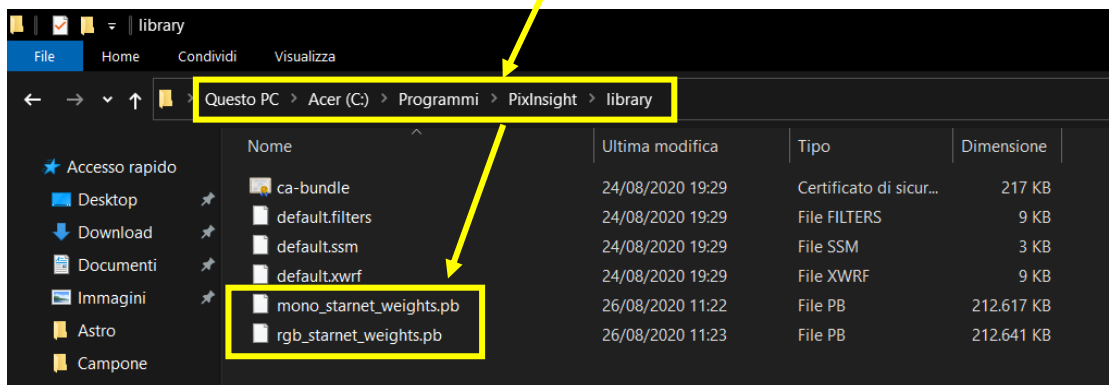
library

File Home Condividi Visualizza

Questo PC > Acer (C:) > Programmi > PixInsight > library

Accesso rapido
Desktop
Download
Documenti
Immagini
Astro
Campone

| Nome | Ultima modifica | Tipo | Dimensione |
|---|---|---|---|
| ca-bundle | 24/08/2020 19:29 | Certificato di sicur... | 217 KB |
| default.filters | 24/08/2020 19:29 | File FILTERS | 9 KB |
| default.ssm | 24/08/2020 19:29 | File SSM | 3 KB |
| default.xwrf | 24/08/2020 19:29 | File XWRF | 9 KB |
| mono_starnet_weights.pb | 26/08/2020 11:22 | File PB | 212.617 KB |
| rgb_starnet_weights.pb | 26/08/2020 11:23 | File PB | 212.641 KB |